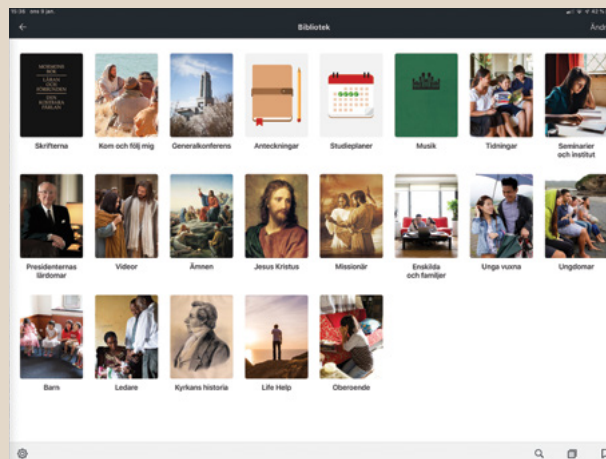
10:36 ons 9 jan.

Bibliotek

Ändr

MORMONS BOK
LÄRAN OCH FÖRBUNDEN
KOSTBARA PÄRLAN

Skrifterna

Kom och följ mig

Generalkonferens

Anteckningar

Studieplaner

Musik

Tidningar

Seminarier och institut

Presidenternas lärdomar

Videor

Ämnen

Jesus Kristus

Missionär

Enskilda och familjer

Unga vuxna

Ungdomar

Barn

Ledare

Kyrkans historia

Life Help

Oberoende